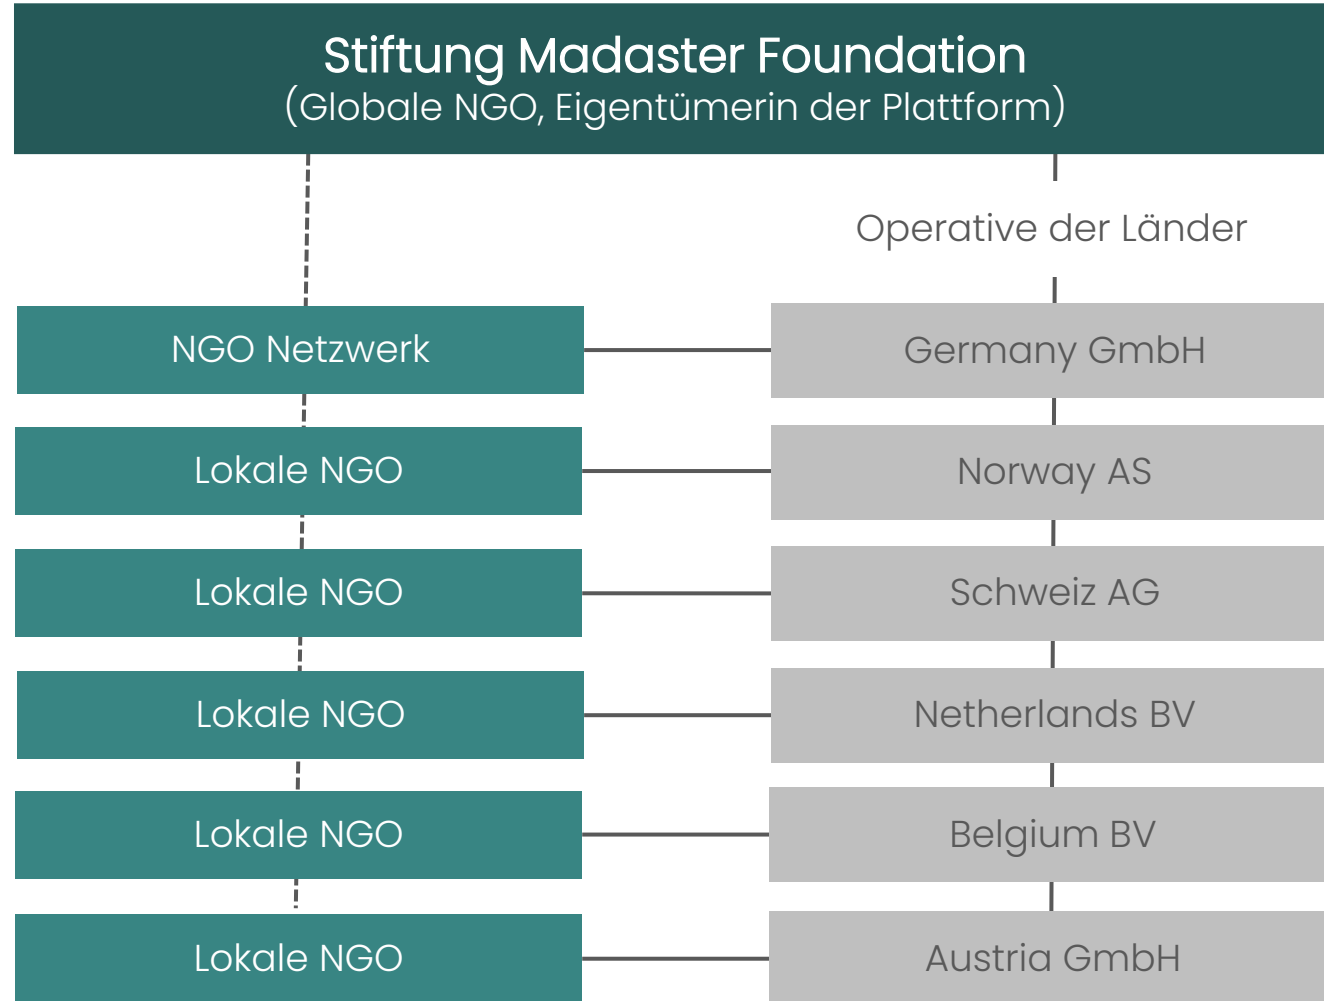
Stiftung Madaster Foundation
(Globale NGO, Eigentümerin der Plattform)

Operative der Länder

NGO Netzwerk

Germany GmbH

Lokale NGO

Norway AS

Lokale NGO

Schweiz AG

Lokale NGO

Netherlands BV

Lokale NGO

Belgium BV

Lokale NGO

Austria GmbH